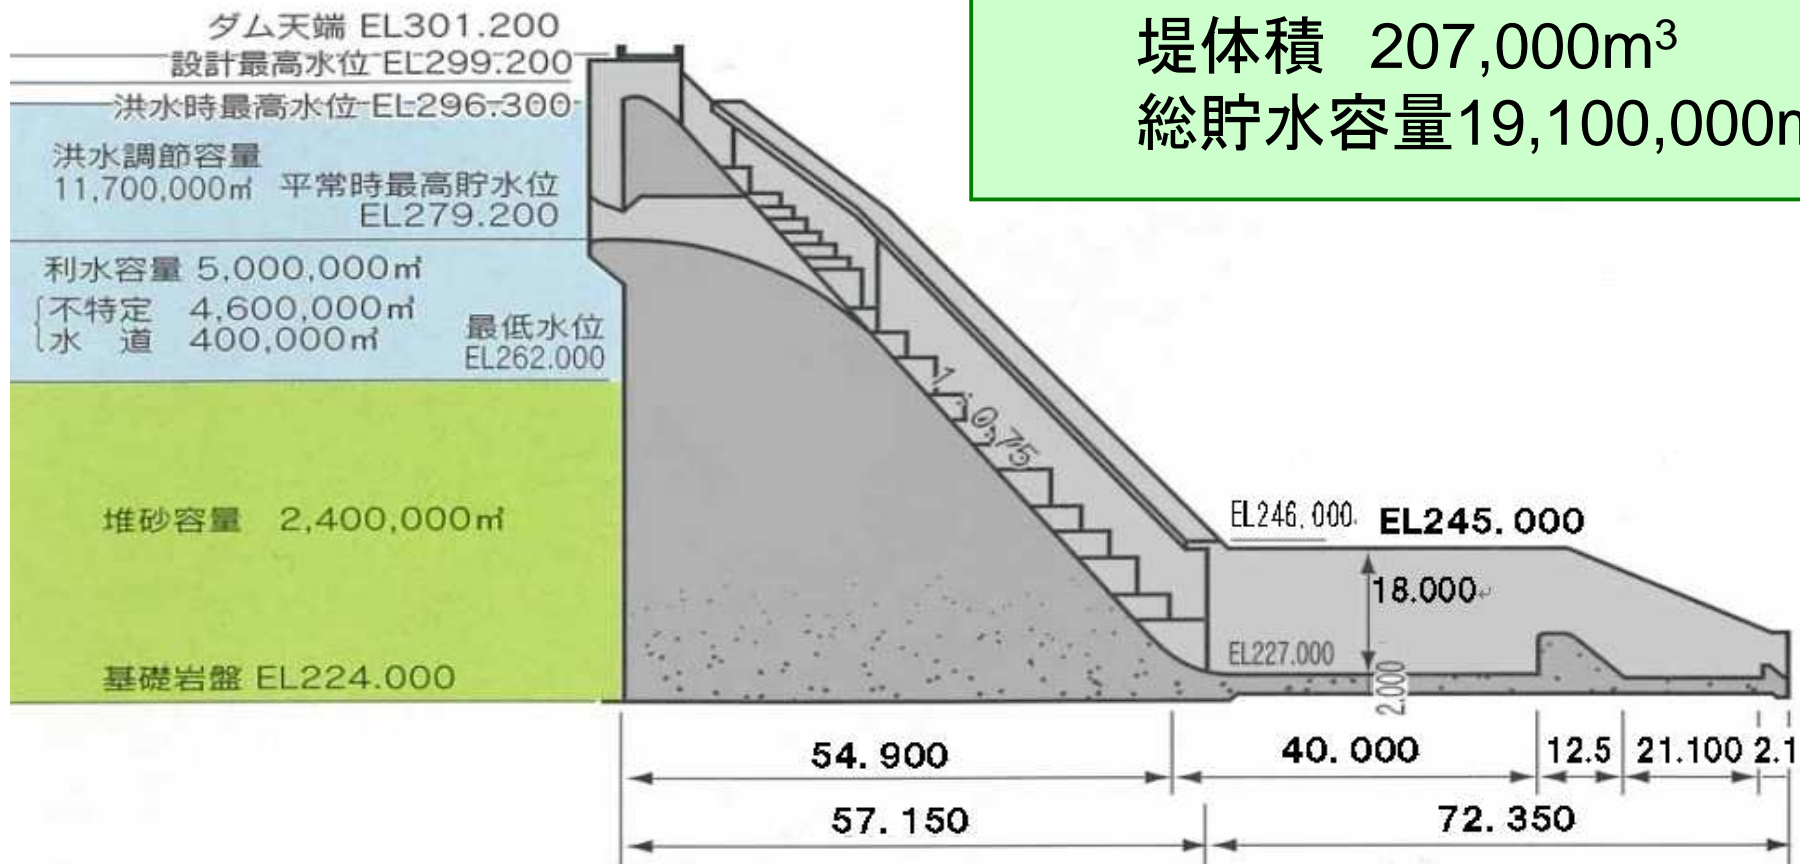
堤体積　207,000m$^3$
総貯水容量19,100,000m

ダム天端 EL301.200
設計最高水位 EL299.200
洪水時最高水位 EL296.300
洪水調節容量
11,700,000㎥　平常時最高貯水位
EL279.200
利水容量 5,000,000㎥
不特定　4,600,000㎥
水　道　400,000㎥
最低水位
EL262.000
堆砂容量　2,400,000㎥
基礎岩盤 EL224.000
1:0.75
EL246.000　EL245.000
18.000
EL227.000
2.000
54.900　40.000　12.5　21.100　2.1
57.150　72.350